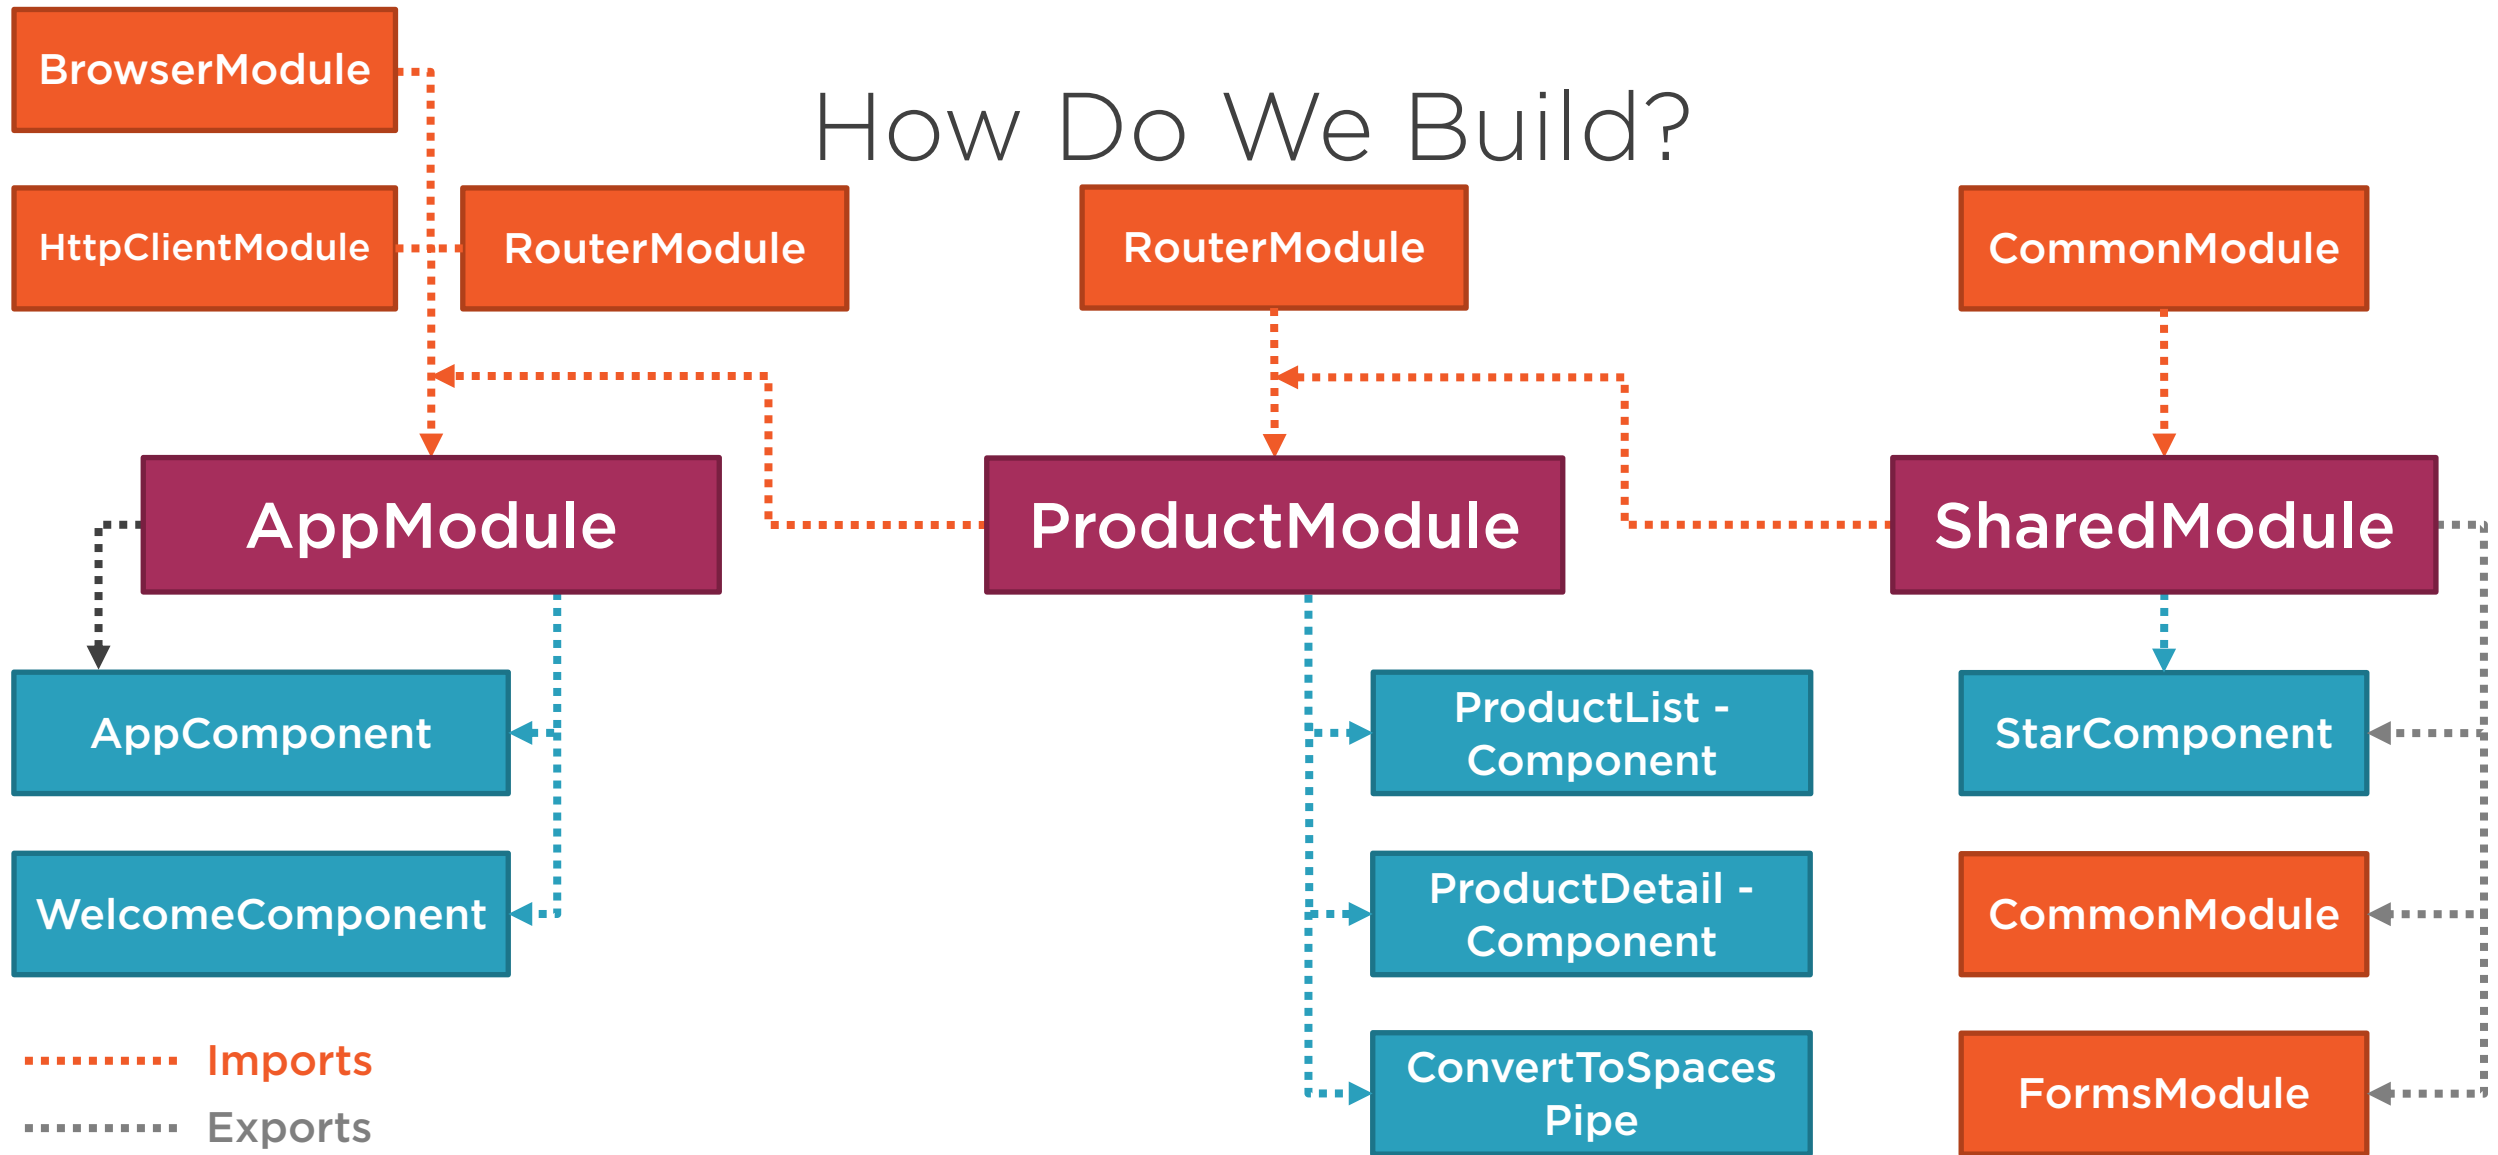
How Do We Build?

BrowserModule

HttpClientModule

RouterModule

RouterModule

CommonModule

AppModule

ProductModule

SharedModule

AppComponent

WelcomeComponent

ProductList - Component

ProductDetail - Component

ConvertToSpaces Pipe

StarComponent

CommonModule

FormsModule

Imports

Exports